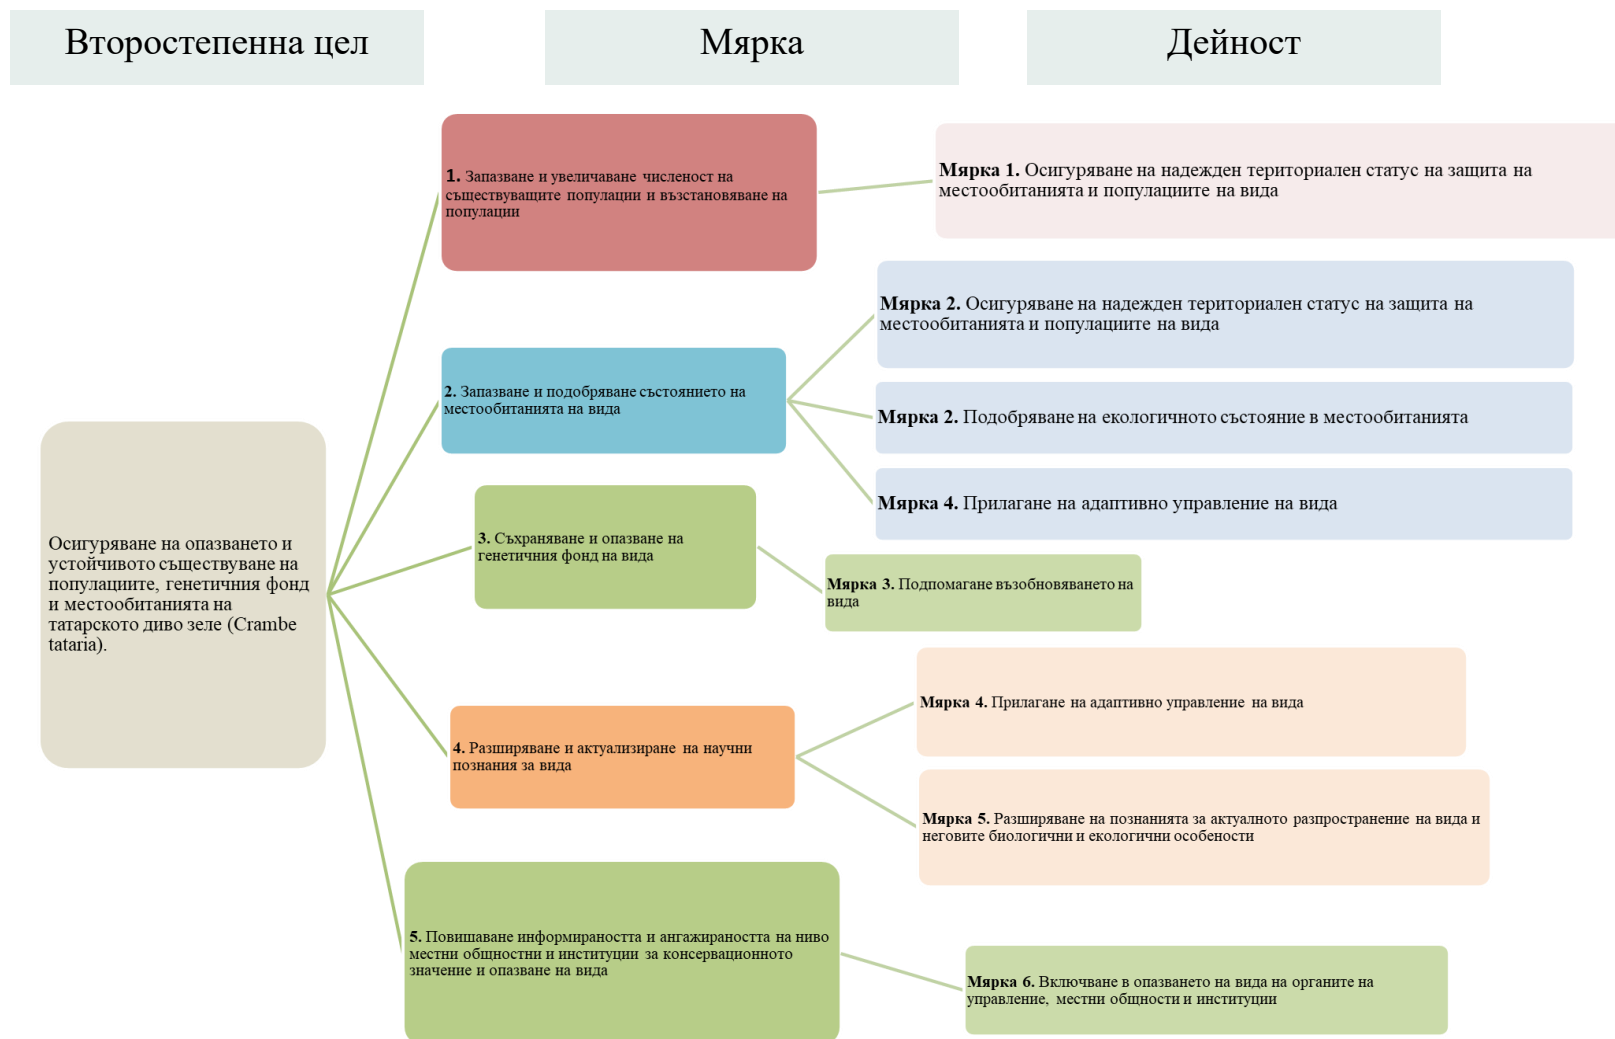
Второстепенна цел

Мярка

Дейност

Осигуряване на опазването и устойчивото съществуване на популациите, генетичния фонд и местообитанията на татарското диво зеле (Crambe tataria).

1. Запазване и увеличаване численост на съществуващите популации и възстановяване на популации

Мярка 1. Осигуряване на надежден териториален статус на защита на местообитанията и популациите на вида

2. Запазване и подобряване състоянието на местообитанията на вида

Мярка 2. Осигуряване на надежден териториален статус на защита на местообитанията и популациите на вида

Мярка 2. Подобряване на екологичното състояние в местообитанията

Мярка 4. Прилагане на адаптивно управление на вида

3. Съхраняване и опазване на генетичния фонд на вида

Мярка 3. Подпомагане възобновяването на вида

4. Разширяване и актуализиране на научни познания за вида

Мярка 4. Прилагане на адаптивно управление на вида

Мярка 5. Разширяване на познанията за актуалното разпространение на вида и неговите биологични и екологични особености

5. Повишаване информираността и ангажираността на ниво местни общностни и институции за консервационното значение и опазване на вида

Мярка 6. Включване в опазването на вида на органите на управление, местни общности и институции